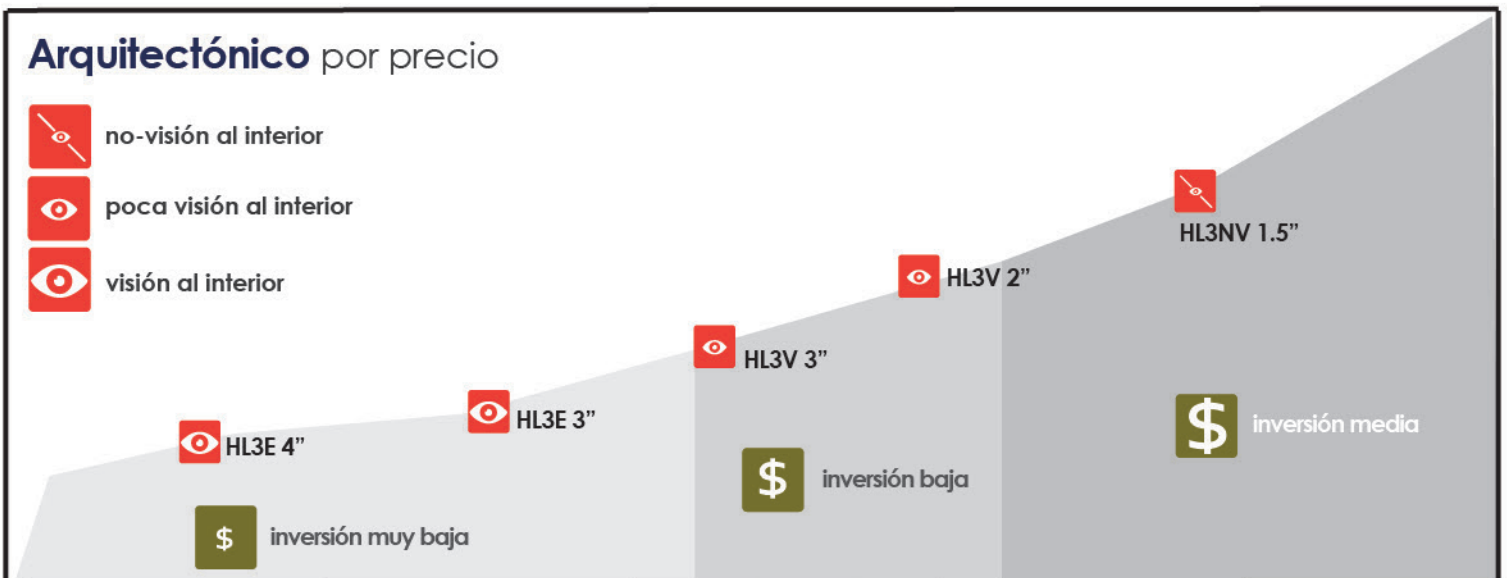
Arquitectónico por precio

no-visión al interior

poca visión al interior

visión al interior

HL3NV 1.5”

HL3V 2”

HL3V 3”

HL3E 3”

HL3E 4”

$ inversión media

$ inversión baja

$ inversión muy baja